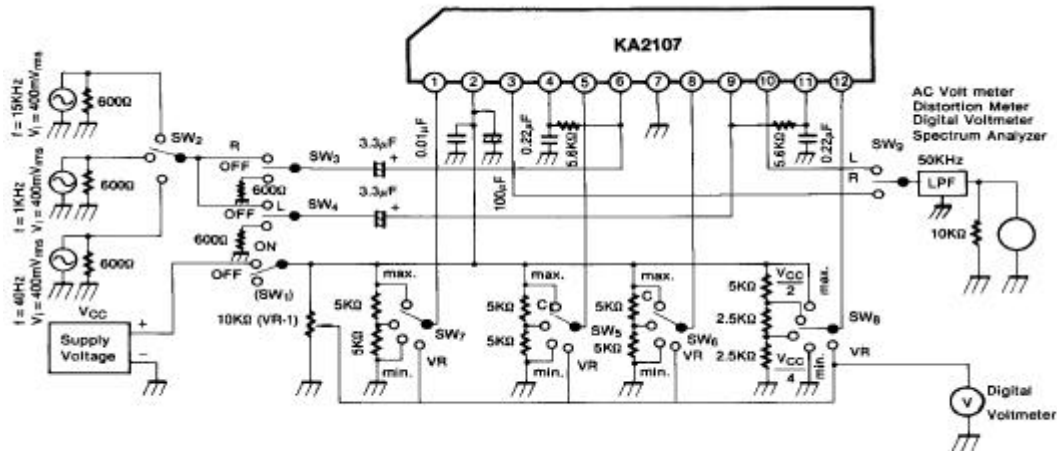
KA2107

1 2 3 4 5 6 7 8 9 10 11 12

AC Volt meter
Distortion Meter
Digital Voltmeter
Spectrum Analyzer

f = 15KHz
$V_I$ = 400mVrms
600Ω

f = 1KHz
$V_I$ = 400mVrms
600Ω

f = 40Hz
$V_I$ = 400mVrms
600Ω

SW₂
R
OFF
SW₃
3.3μF
+
0.01μF
0.22μF
5.6KΩ
5.6KΩ
0.22μF
SW₉
L
R
50KHz
LPF
10KΩ

600Ω
OFF
L
SW₄
3.3μF
+
100μF

600Ω
ON
OFF
(SW₁)

$V_{CC}$
+
Supply Voltage
−

10KΩ (VR-1)

max.
5KΩ
5KΩ
SW₇
VR
min.

max.
5KΩ
C
SW₅
5KΩ
min.
VR

max.
5KΩ
C
SW₆
5KΩ
min.
VR

5KΩ
$\frac{V_{CC}}{2}$
max.
2.5KΩ
SW₈
2.5KΩ
$\frac{V_{CC}}{4}$
min.
VR

V
Digital Voltmeter